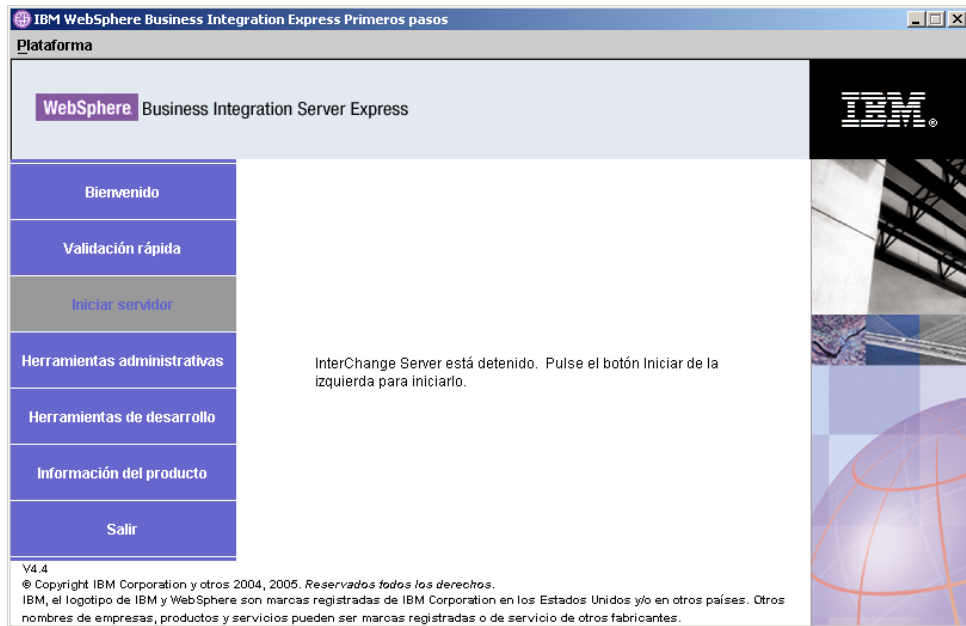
IBM WebSphere Business Integration Express Primeros pasos

Plataforma

WebSphere Business Integration Server Express

IBM®

Bienvenido

Validación rápida

Iniciar servidor

Herramientas administrativas

Herramientas de desarrollo

Información del producto

Salir

InterChange Server está detenido. Pulse el botón Iniciar de la izquierda para iniciarlo.

V4.4
© Copyright IBM Corporation y otros 2004, 2005. Reservados todos los derechos.
IBM, el logotipo de IBM y WebSphere son marcas registradas de IBM Corporation en los Estados Unidos y/o en otros países. Otros nombres de empresas, productos y servicios pueden ser marcas registradas o de servicio de otros fabricantes.